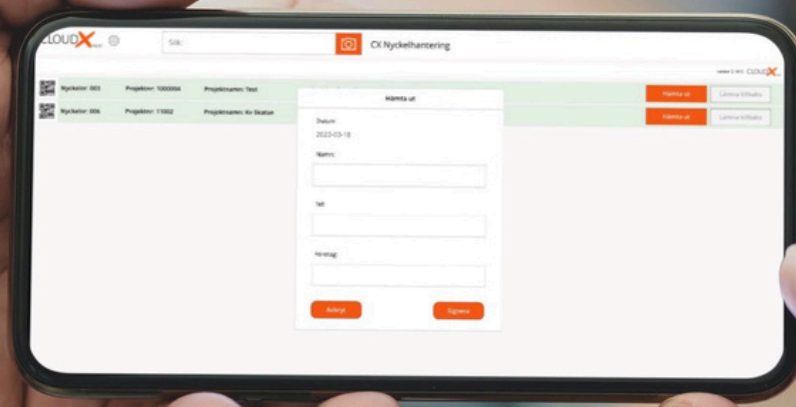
CLOUDX

Sök:

CX Nyckelhantering

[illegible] CLOUDX

Nyckelnr: 003 Projektnr: 1000004 Projektnamn: Test

Hämta ut Lämna tillbaka

Nyckelnr: 006 Projektnr: 11002 Projektnamn: Kv Skatan

Hämta ut Lämna tillbaka

Hämta ut

Datum

2023-03-18

Namn:

Tel:

Företag:

Avbryt

Signera